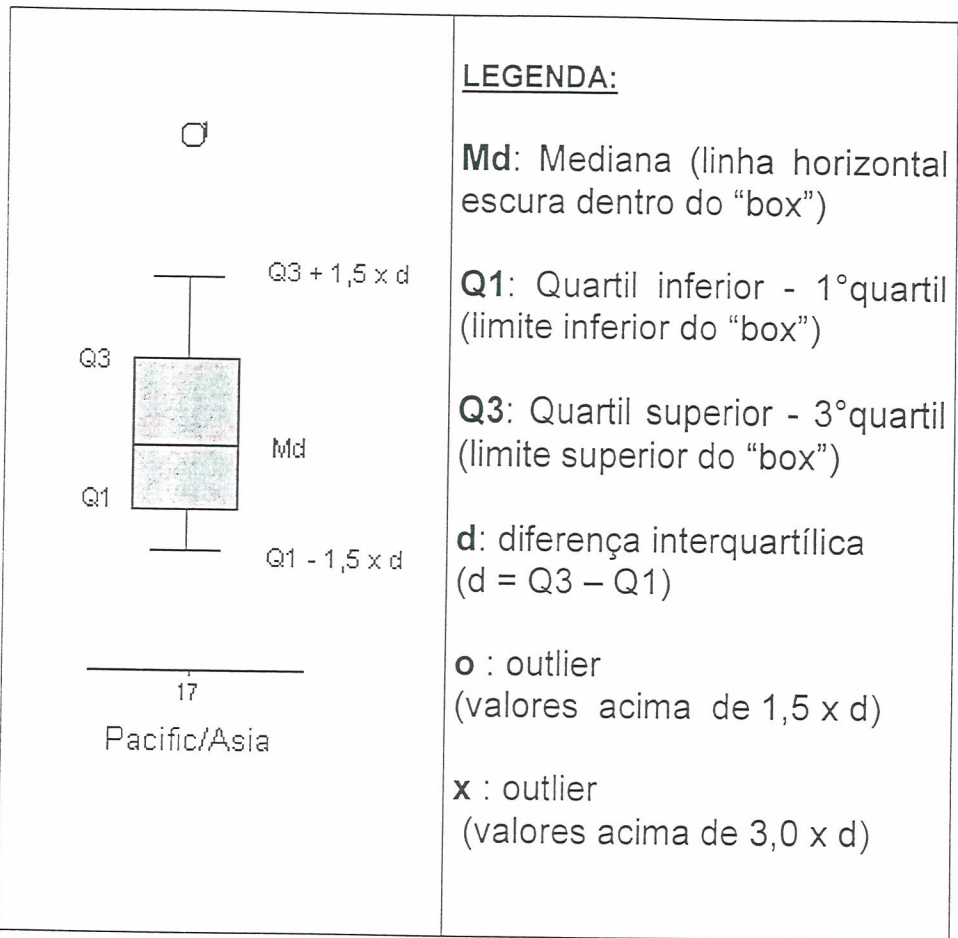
Q3 + 1,5 x d

Q3

Md

Q1

Q1 - 1,5 x d

17

Pacific/Asia

LEGENDA:

**Md**: Mediana (linha horizontal escura dentro do “box”)

**Q1**: Quartil inferior - 1°quartil (limite inferior do “box”)

**Q3**: Quartil superior - 3°quartil (limite superior do “box”)

**d**: diferença interquartílica (d = Q3 – Q1)

**o** : outlier (valores acima de 1,5 x d)

**x** : outlier (valores acima de 3,0 x d)